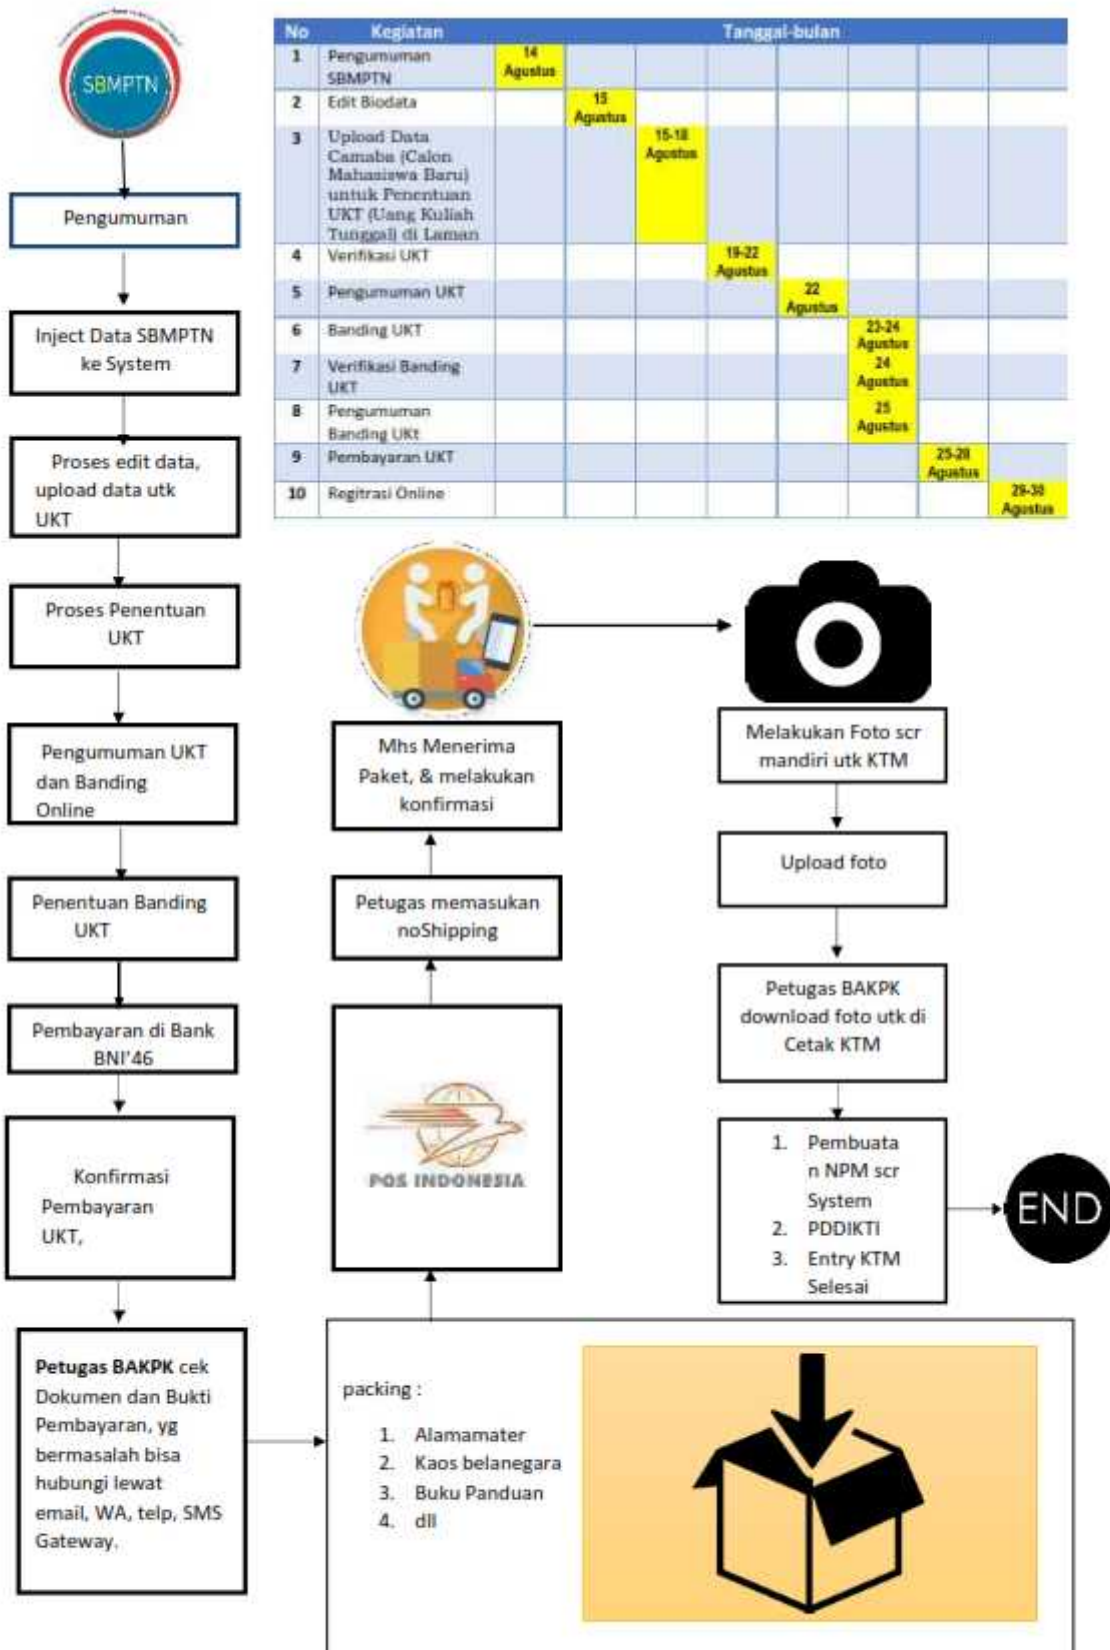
SBMPTN

Pengumuman

Inject Data SBMPTN ke System

Proses edit data, upload data utk UKT

Proses Penentuan UKT

Pengumuman UKT dan Banding Online

Penentuan Banding UKT

Pembayaran di Bank BNI'46

Konfirmasi Pembayaran UKT,

**Petugas BAKPK** cek Dokumen dan Bukti Pembayaran, yg bermasalah bisa hubungi lewat email, WA, telp, SMS Gateway.

| No | Kegiatan | Tanggal-bulan | | | | | | | |
|---|---|---|---|---|---|---|---|---|---|
| 1 | Pengumuman SBMPTN | 14 Agustus | | | | | | | |
| 2 | Edit Biodata | | 15 Agustus | | | | | | |
| 3 | Upload Data Camaba (Calon Mahasiswa Baru) untuk Penentuan UKT (Uang Kuliah Tunggal) di Laman | | | 15-18 Agustus | | | | | |
| 4 | Verifikasi UKT | | | | 19-22 Agustus | | | | |
| 5 | Pengumuman UKT | | | | | 22 Agustus | | | |
| 6 | Banding UKT | | | | | | 23-24 Agustus | | |
| 7 | Verifikasi Banding UKT | | | | | | 24 Agustus | | |
| 8 | Pengumuman Banding UKt | | | | | | 25 Agustus | | |
| 9 | Pembayaran UKT | | | | | | | 25-28 Agustus | |
| 10 | Regitrasi Online | | | | | | | | 29-30 Agustus |

Mhs Menerima Paket, & melakukan konfirmasi

Petugas memasukan noShipping

POS INDONESIA

Melakukan Foto scr mandiri utk KTM

Upload foto

Petugas BAKPK download foto utk di Cetak KTM

1. Pembuatan NPM scr System
2. PDDIKTI
3. Entry KTM Selesai

END

packing :
1. Alamamater
2. Kaos belanegara
3. Buku Panduan
4. dll